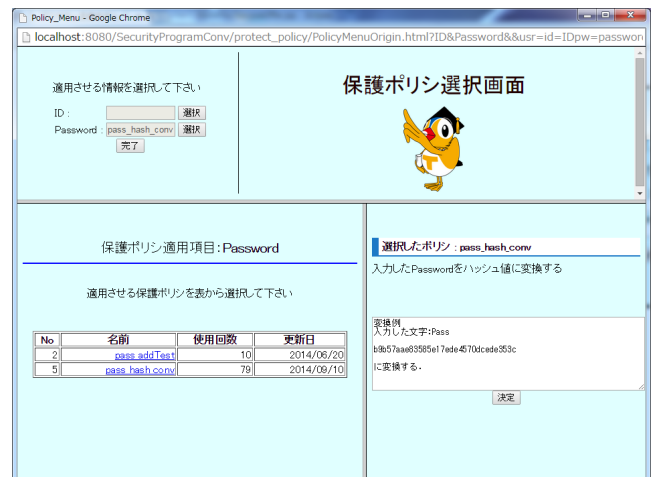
Policy_Menu - Google Chrome
localhost:8080/SecurityProgramConv/protect_policy/PolicyMenuOrigin.html?ID&Password&&usr=id=IDpw=passwo

適用させる情報を選択して下さい
ID :
選択
Password : pass_hash_conv
選択
完了

保護ポリシ選択画面

保護ポリシ適用項目:Password

適用させる保護ポリシを表から選択して下さい

| No | 名前 | 使用回数 | 更新日 |
|---|---|---|---|
| 2 | pass addTest | 10 | 2014/06/20 |
| 5 | pass_hash_conv | 79 | 2014/09/10 |

選択したポリシ : pass_hash_conv
入力したPasswordをハッシュ値に変換する

変換例
入力した文字:Pass
b9b57aae83585e17ede4570dcede353c
に変換する.

決定